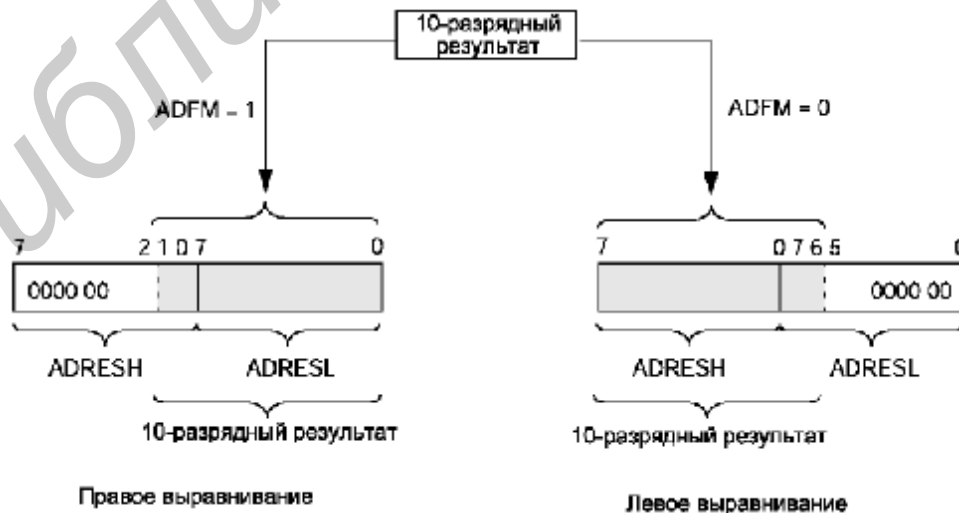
10-разрядный результат

ADFM = 1

ADFM = 0

7 2 1 0 7 0

0000 00

7 0 7 6 5 0

0000 00

ADRESH ADRESL

ADRESH ADRESL

10-разрядный результат

10-разрядный результат

Правое выравнивание

Левое выравнивание